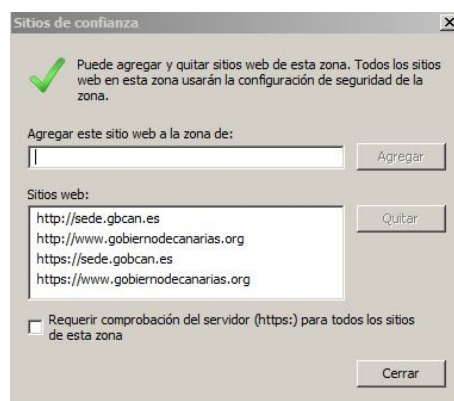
Sitios de confianza

Puede agregar y quitar sitios web de esta zona. Todos los sitios web en esta zona usarán la configuración de seguridad de la zona.

Agregar este sitio web a la zona de:

Agregar

Sitios web:

http://sede.gbcan.es
http://www.gobiernodecanarias.org
https://sede.gobcan.es
https://www.gobiernodecanarias.org

Quitar

Requerir comprobación del servidor (https:) para todos los sitios de esta zona

Cerrar